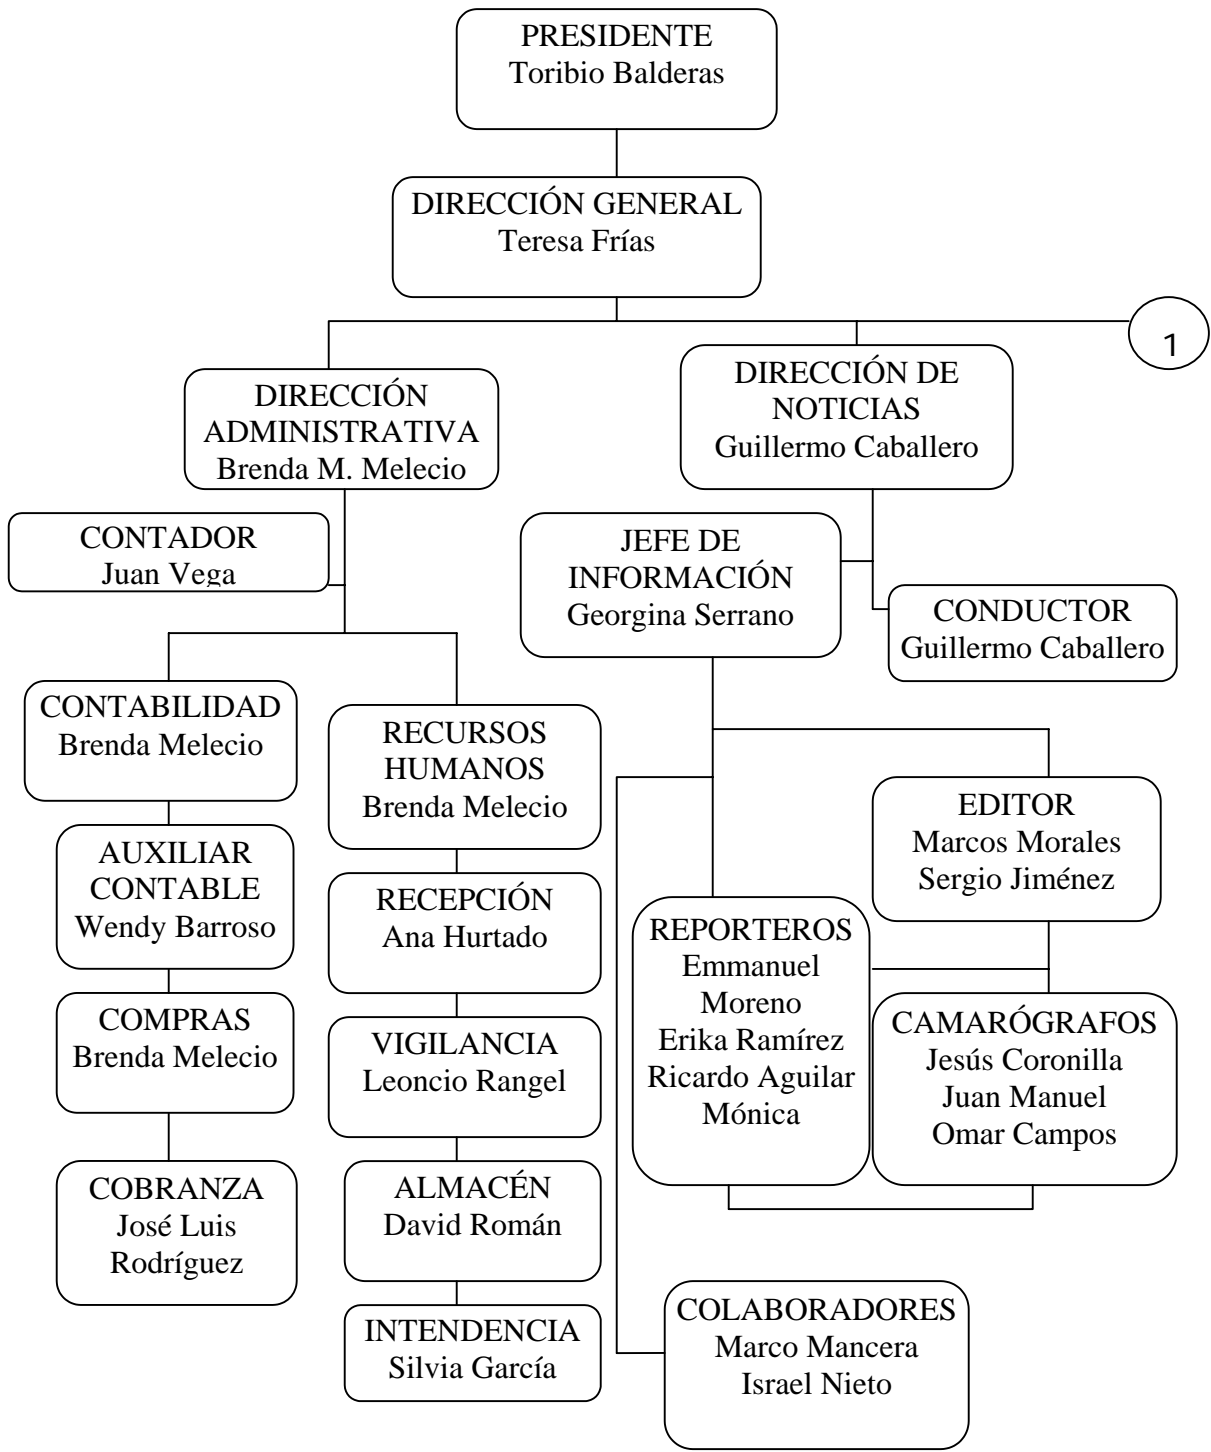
PRESIDENTE
Toribio Balderas

DIRECCIÓN GENERAL
Teresa Frías

1

DIRECCIÓN ADMINISTRATIVA
Brenda M. Melecio

DIRECCIÓN DE NOTICIAS
Guillermo Caballero

CONTADOR
Juan Vega

JEFE DE INFORMACIÓN
Georgina Serrano

CONDUCTOR
Guillermo Caballero

CONTABILIDAD
Brenda Melecio

RECURSOS HUMANOS
Brenda Melecio

EDITOR
Marcos Morales
Sergio Jiménez

AUXILIAR CONTABLE
Wendy Barroso

RECEPCIÓN
Ana Hurtado

REPORTEROS
Emmanuel Moreno
Erika Ramírez
Ricardo Aguilar
Mónica

CAMARÓGRAFOS
Jesús Coronilla
Juan Manuel
Omar Campos

COMPRAS
Brenda Melecio

VIGILANCIA
Leoncio Rangel

COBRANZA
José Luis Rodríguez

ALMACÉN
David Román

INTENDENCIA
Silvia García

COLABORADORES
Marco Mancera
Israel Nieto